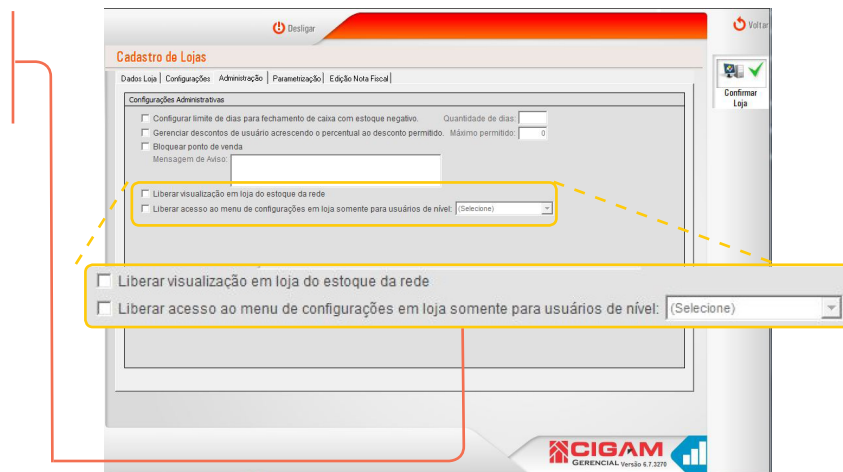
Desligar

Voltar

Cadastro de Lojas

Dados Loja | Configurações | Administração | Parametrização | Edição Nota Fiscal

Confirmar Loja

Configurações Administrativas

Configurar limite de dias para fechamento de caixa com estoque negativo. Quantidade de dias:

Gerenciar descontos de usuário acrescendo o percentual ao desconto permitido. Máximo permitido: 0

Bloquear ponto de venda

Mensagem de Aviso:

Liberar visualização em loja do estoque da rede

Liberar acesso ao menu de configurações em loja somente para usuários de nível: (Selecione)

Liberar visualização em loja do estoque da rede

Liberar acesso ao menu de configurações em loja somente para usuários de nível: (Selecione)

CIGAM GERENCIAL Versão 6.7.3270